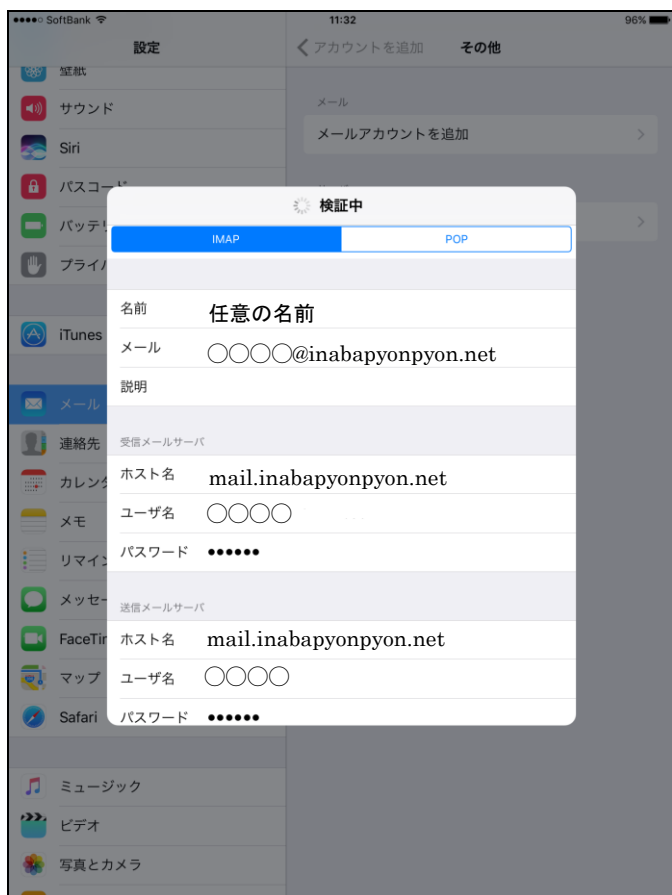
●●●●○ SoftBank
11:32
96%
設定
壁紙
サウンド
Siri
パスコード
バッテリ
プライバ
iTunes
メール
連絡先
カレンダ
メモ
リマイン
メッセー
FaceTi
マップ
Safari
ミュージック
ビデオ
写真とカメラ

＜アカウントを追加 その他
メール
メールアカウントを追加

検証中
IMAP
POP
名前 任意の名前
メール ○○○○@inabapyonpyon.net
説明
受信メールサーバ
ホスト名 mail.inabapyonpyon.net
ユーザ名 ○○○○
パスワード ●●●●●●
送信メールサーバ
ホスト名 mail.inabapyonpyon.net
ユーザ名 ○○○○
パスワード ●●●●●●